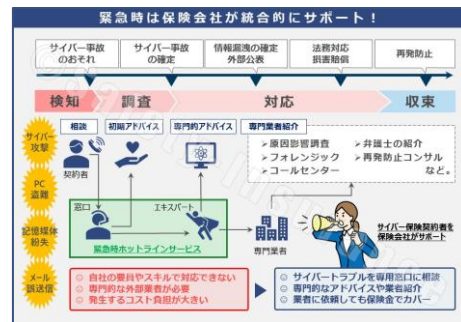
緊急時は保険会社が統合的にサポート！

サイバー事故のおそれ

サイバー事故の確定

情報漏洩の確定外部公表

法務対応損害賠償

再発防止

検知

調査

対応

収束

サイバー攻撃

PC盗難

記憶媒体紛失

メール誤送信

相談

初期アドバイス

専門的アドバイス

専門業者紹介

契約者

窓口

エキスパート

緊急時ホットラインサービス

➤原因影響調査
➤フォレンジック
➤コールセンター

➤弁護士の紹介
➤再発防止コンサル
など。

専門業者

サイバー保険契約者を保険会社がサポート

◎ 自社の要員やスキルで対応できない
◎ 専門的な外部業者が必要
◎ 発生するコスト負担が大きい

◎ サイバートラブルを専用窓口に相談
◎ 専門的なアドバイスや業者紹介
◎ 業者に依頼しても保険金でカバー